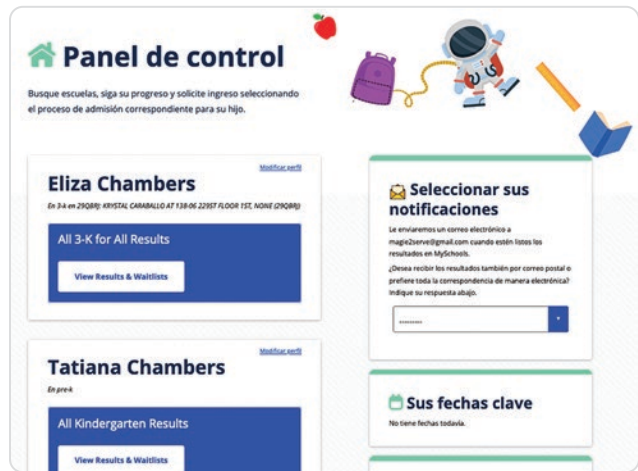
Panel de control

Busque escuelas, siga su progreso y solicite ingreso seleccionando el proceso de admisión correspondiente para su hijo.

Modificar perfil

Eliza Chambers

En 3-k en 29Q8RJ: KRYSTAL CARABALLO AT 138-06 229ST FLOOR 1ST, NONE (29Q8RJ)

All 3-K for All Results

View Results & Waitlists

Modificar perfil

Tatiana Chambers

En pre-k

All Kindergarten Results

View Results & Waitlists

Seleccionar sus notificaciones

Le enviaremos un correo electrónico a magie2serve@gmail.com cuando estén listos los resultados en MySchools.

¿Desea recibir los resultados también por correo postal o prefiere toda la correspondencia de manera electrónica? Indique su respuesta abajo.

--------

Sus fechas clave

No tiene fechas todavía.